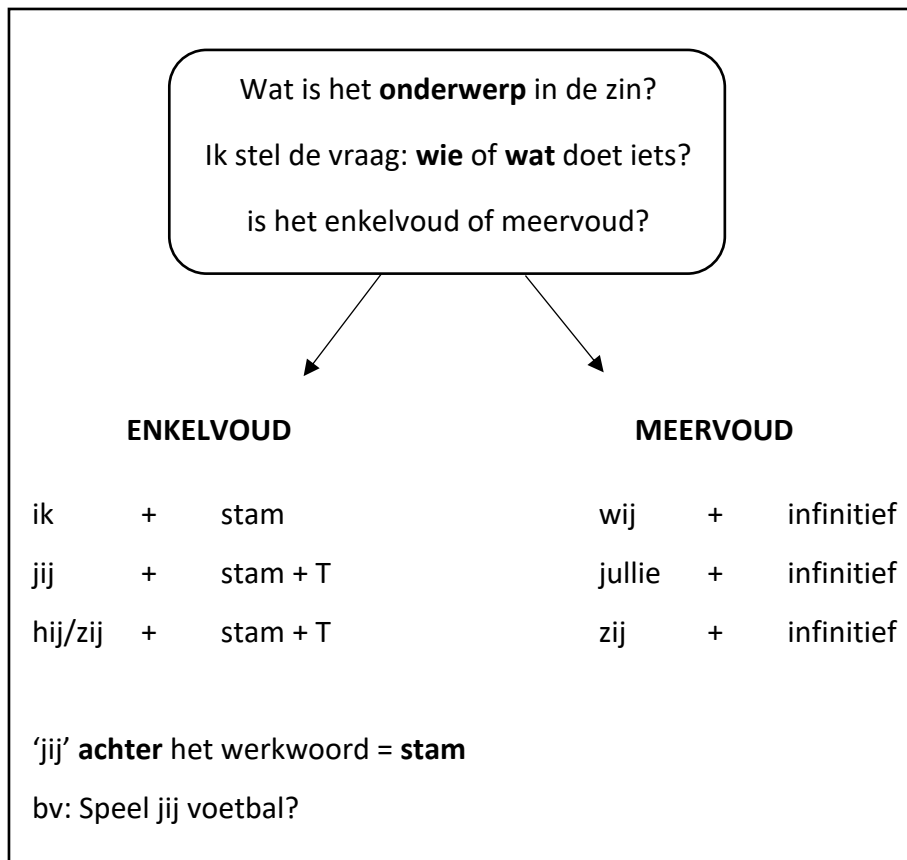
Wat is het onderwerp in de zin?

Ik stel de vraag: wie of wat doet iets?

is het enkelvoud of meervoud?

ENKELVOUD

ik + stam

jij + stam + T

hij/zij + stam + T

MEERVOUD

wij + infinitief

jullie + infinitief

zij + infinitief

'jij' achter het werkwoord = stam

bv: Speel jij voetbal?